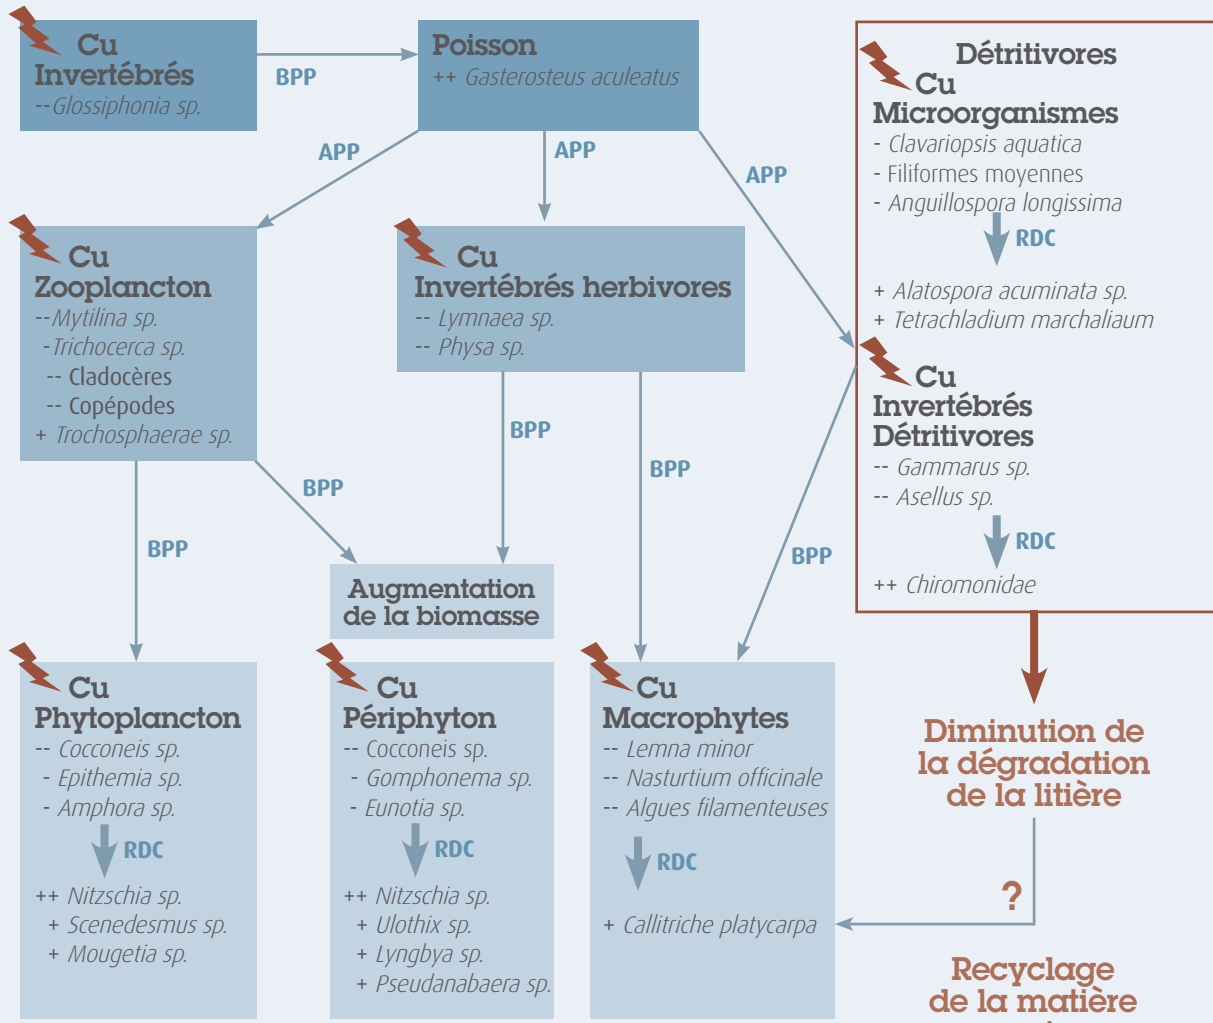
Cu
Invertébrés
--Glossiphonia sp.

BPP

Poisson
++ Gasterosteus aculeatus

APP

APP

APP

Détritivores
Cu
Microorganismes
- Clavariopsis aquatica
- Filiformes moyennes
- Anguillospora longissima
RDC
+ Alatospora acuminata sp.
+ Tetrachladium marchaliaum

Cu
Zooplancton
--Mytilina sp.
-Trichocerca sp.
-- Cladocères
-- Copépodes
+ Trochosphaerae sp.

Cu
Invertébrés herbivores
-- Lymnaea sp.
-- Physa sp.

Cu
Invertébrés
Détritivores
-- Gammarus sp.
-- Asellus sp.
RDC
++ Chiromonidae

BPP

BPP

BPP

BPP

BPP

Augmentation
de la biomasse

Cu
Phytoplancton
-- Cocconeis sp.
- Epithemia sp.
- Amphora sp.
RDC
++ Nitzschia sp.
+ Scenedesmus sp.
+ Mougetia sp.

Cu
Périphyton
-- Cocconeis sp.
- Gomphonema sp.
- Eunotia sp.
RDC
++ Nitzschia sp.
+ Ulothix sp.
+ Lyngbya sp.
+ Pseudanabaera sp.

Cu
Macrophytes
-- Lemna minor
-- Nasturtium officinale
-- Algues filamenteuses
RDC
+ Callitriche platycarpa

Diminution de
la dégradation
de la litière

?

Recyclage
de la matière
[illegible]